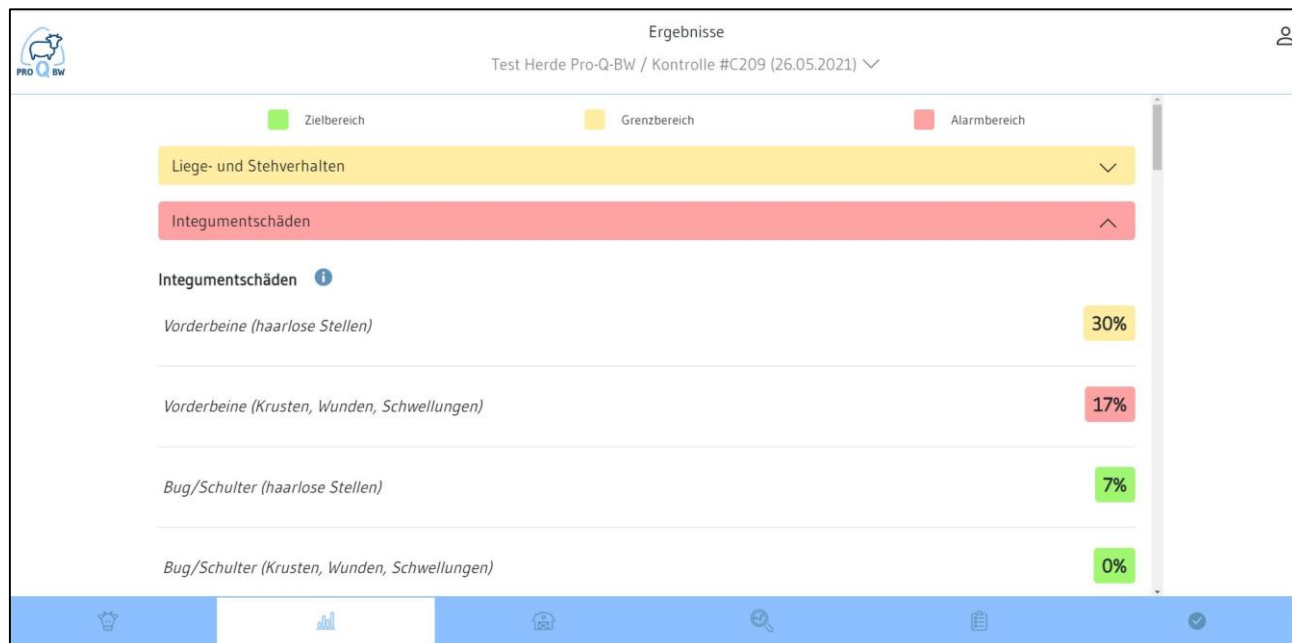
PRO Q BW

Ergebnisse

Test Herde Pro-Q-BW / Kontrolle #C209 (26.05.2021)

Zielbereich

Grenzbereich

Alarmbereich

Liege- und Stehverhalten

Integumentschäden

Integumentschäden

Vorderbeine (haarlose Stellen) 30%

Vorderbeine (Krusten, Wunden, Schwellungen) 17%

Bug/Schulter (haarlose Stellen) 7%

Bug/Schulter (Krusten, Wunden, Schwellungen) 0%